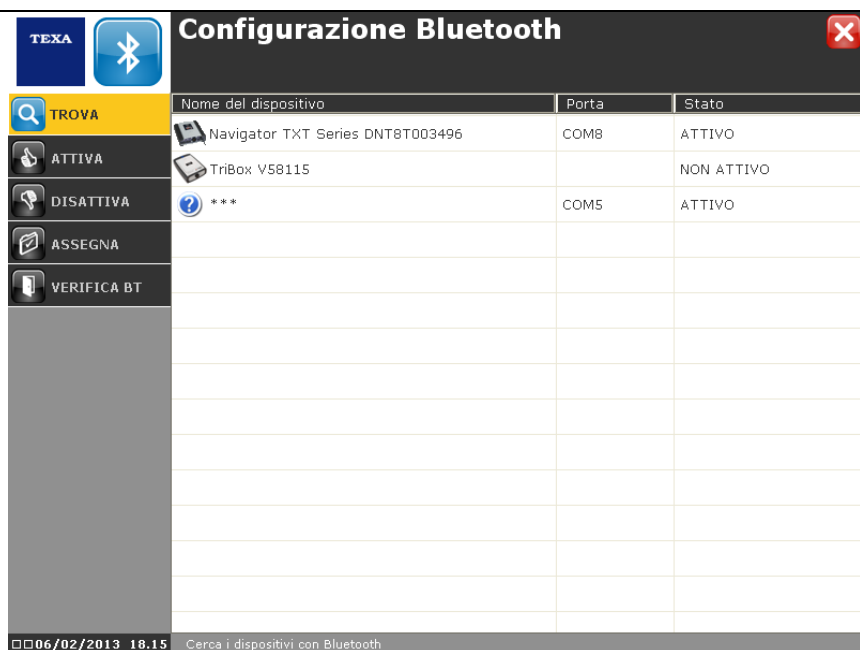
TEXA

Configurazione Bluetooth

TROVA
ATTIVA
DISATTIVA
ASSEGNA
VERIFICA BT

| Nome del dispositivo | Porta | Stato |
|---|---|---|
| Navigator TXT Series DNT8T003496 | COM8 | ATTIVO |
| TriBox V58115 | | NON ATTIVO |
| *** | COM5 | ATTIVO |

□□06/02/2013 18.15 Cerca i dispositivi con Bluetooth